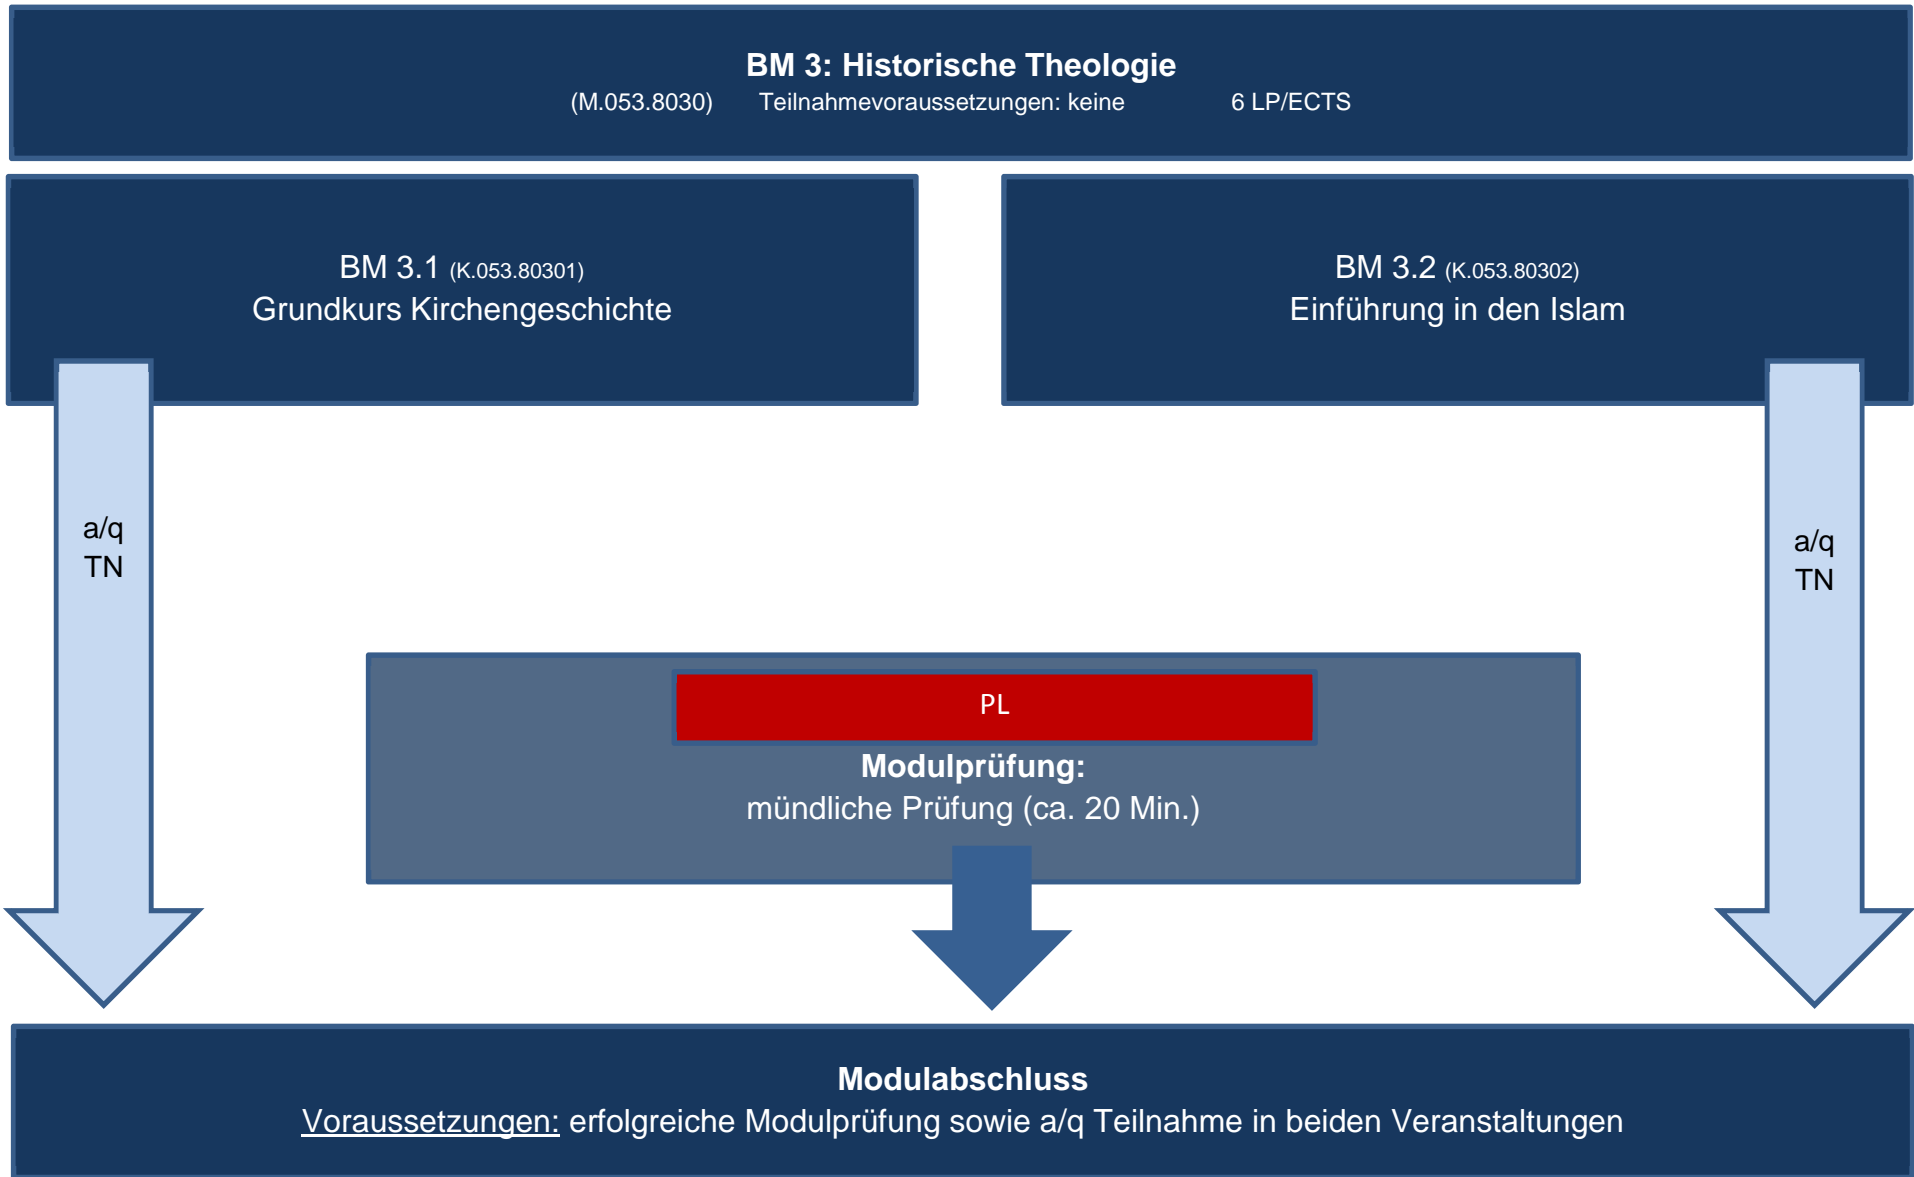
**BM 3: Historische Theologie**
(M.053.8030) Teilnahmevoraussetzungen: keine 6 LP/ECTS

BM 3.1 (K.053.80301)
Grundkurs Kirchengeschichte

BM 3.2 (K.053.80302)
Einführung in den Islam

a/q
TN

a/q
TN

PL

**Modulprüfung:**
mündliche Prüfung (ca. 20 Min.)

**Modulabschluss**
Voraussetzungen: erfolgreiche Modulprüfung sowie a/q Teilnahme in beiden Veranstaltungen